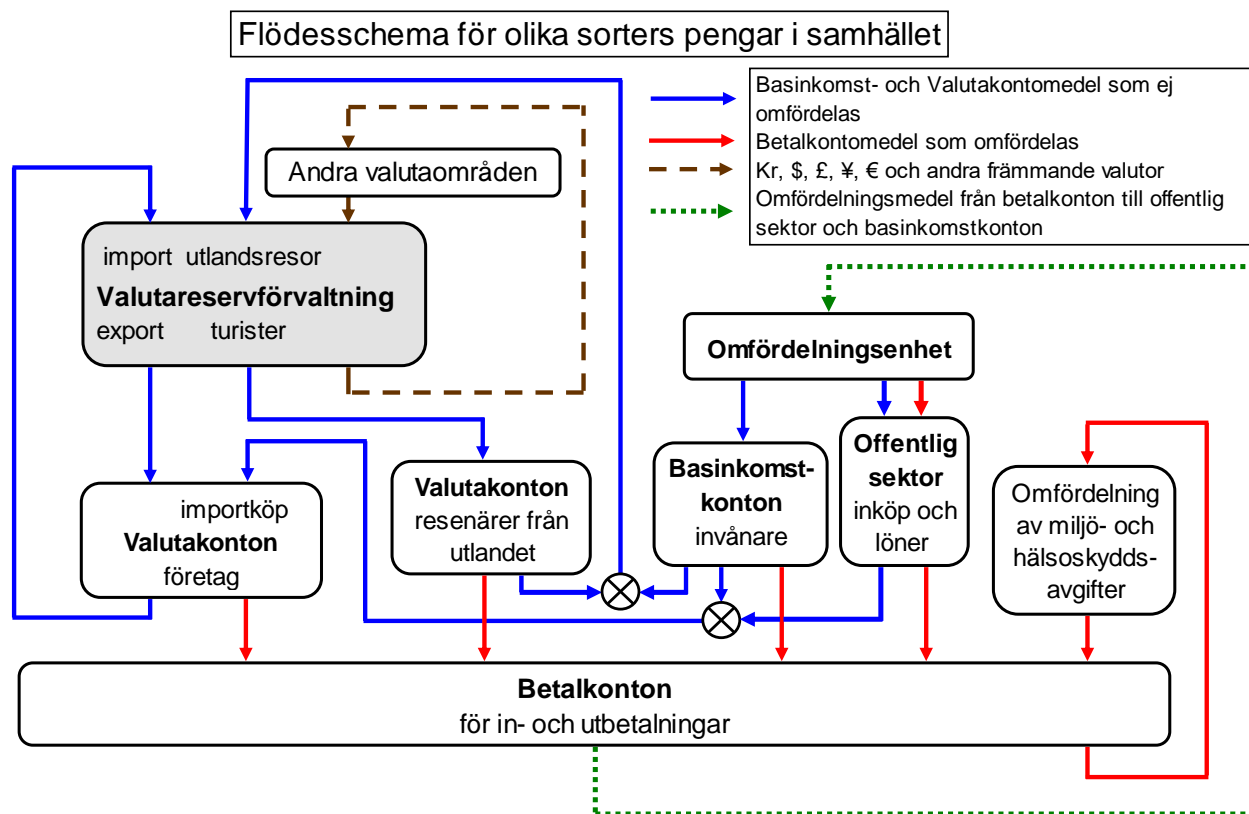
Flödesschema för olika sorters pengar i samhället

Basinkomst- och Valutakontomedel som ej omfördelas
Betalkontomedel som omfördelas
Kr, \$, £, ¥, € och andra främmande valutor
Omfördelningsmedel från betalkonton till offentlig sektor och basinkomstkonton

Andra valutaområden

import utlandsresor
Valutareservförvaltning
export turister

Omfördelningsenhet

Basinkomst-konton
invånare

Offentlig sektor
inköp och löner

Omfördelning av miljö- och hälsoskydds-avgifter

importköp
Valutakonton
företag

Valutakonton
resenärer från utlandet

Betalkonton
för in- och utbetalningar